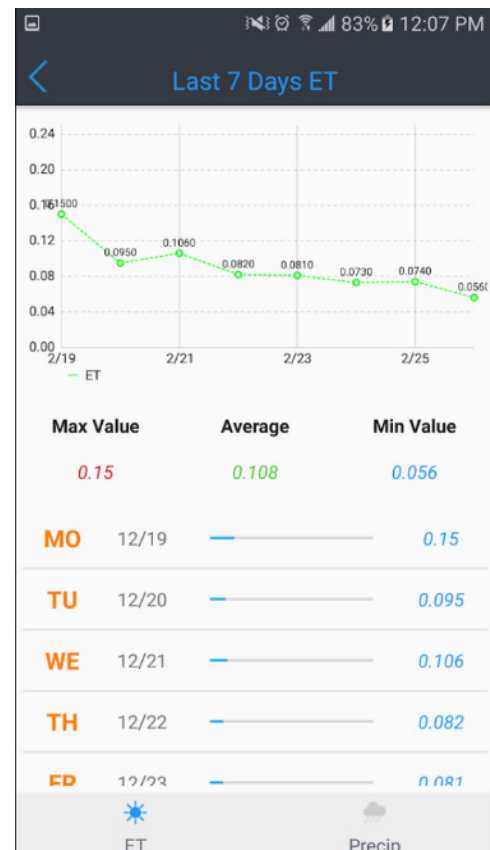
83% 12:07 PM

Last 7 Days ET

0.24
0.20
0.16
0.12
0.08
0.04
0.00

0.1500
0.0950
0.1060
0.0820
0.0810
0.0730
0.0740
0.0560

2/19
2/21
2/23
2/25

ET

Max Value
Average
Min Value

0.15
0.108
0.056

MO 12/19 0.15

TU 12/20 0.095

WE 12/21 0.106

TH 12/22 0.082

FR 12/23 0.081

ET
Precip